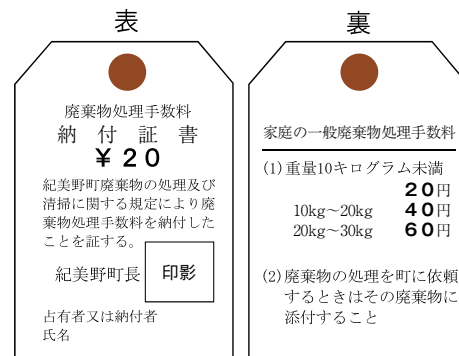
表

廃棄物処理手数料
納付証書
¥２０

紀美野町廃棄物の処理及び清掃に関する規定により廃棄物処理手数料を納付したことを証する。

紀美野町長 印影

占有者又は納付者
氏名

裏

家庭の一般廃棄物処理手数料

(1) 重量10キログラム未満 ２０円
10kg～20kg ４０円
20kg～30kg ６０円

(2) 廃棄物の処理を町に依頼するときはその廃棄物に添付すること